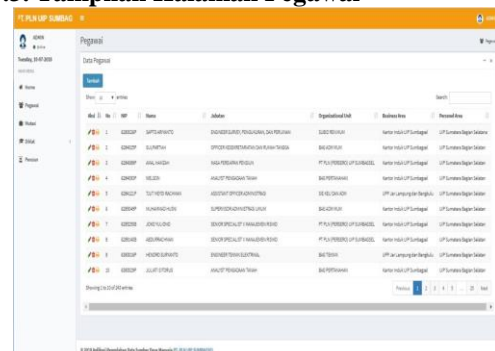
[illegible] Tampilan Halaman Pegawai

PT PLN UIP SUMBAG

ADMIN
● Online

Tuesday, 15-07-2020

Home
Pegawai
Mutasi
Global
Pensiun

Pegawai

Data Pegawai

Tambah

Show 10 entries

Search:

| Aksi | No | NIP | Nama | Jabatan | Organizational Unit | Business Area | Personel Area |
|---|---|---|---|---|---|---|---|
| | 1 | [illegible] | SAPTO ARYANTO | ENGINEER SURVEY, PENGUKURAN, DAN PERIZINAN | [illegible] | Kantor Induk UIP Sumbagsel | UIP Sumatera Bagian Selatan |
| | 2 | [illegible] | SULYARTAH | OFFICER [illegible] | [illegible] | Kantor Induk UIP Sumbagsel | UIP Sumatera Bagian Selatan |
| | 3 | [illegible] | ANAL HAMIDAH | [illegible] | PT PLN (PERSERO) UIP SUMBAGSEL | Kantor Induk UIP Sumbagsel | UIP Sumatera Bagian Selatan |
| | 4 | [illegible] | NELSON | ASISTANT PENGADAAN TANAH | BAG PERTANAHAN | Kantor Induk UIP Sumbagsel | UIP Sumatera Bagian Selatan |
| | 5 | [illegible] | TUTI HESTI RACHMAH | ASSISTANT OFFICER ADMINISTRASI | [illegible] | UPP Jaringan Lampung dan Bengkulu | UIP Sumatera Bagian Selatan |
| | 6 | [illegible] | MUHAMMAD HUSNI | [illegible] | BAG ADM HUKUM | Kantor Induk UIP Sumbagsel | UIP Sumatera Bagian Selatan |
| | 7 | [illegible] | JONDI YULIONO | SENIOR SPECIALIST II MANAJEMEN RISIKO | PT PLN (PERSERO) UIP SUMBAGSEL | Kantor Induk UIP Sumbagsel | UIP Sumatera Bagian Selatan |
| | 8 | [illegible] | ABDI PRACHMAN | SENIOR SPECIALIST II MANAJEMEN RISIKO | PT PLN (PERSERO) UIP SUMBAGSEL | Kantor Induk UIP Sumbagsel | UIP Sumatera Bagian Selatan |
| | 9 | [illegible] | HENDRO SUPRIANTO | ENGINEER TEKNIK ELEKTRIKAL | BAG TEKNIK | Kantor Induk UIP Sumbagsel | UIP Sumatera Bagian Selatan |
| | 10 | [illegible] | JULIAT SITORUS | ASISTANT PENGADAAN TANAH | BAG PERTANAHAN | UPP Jaringan Lampung dan Bengkulu | UIP Sumatera Bagian Selatan |

Showing 1 to 10 of 240 entries

Previous 1 2 3 4 5 ... 25 Next

© 2019 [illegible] PT PLN UIP SUMBAGSEL